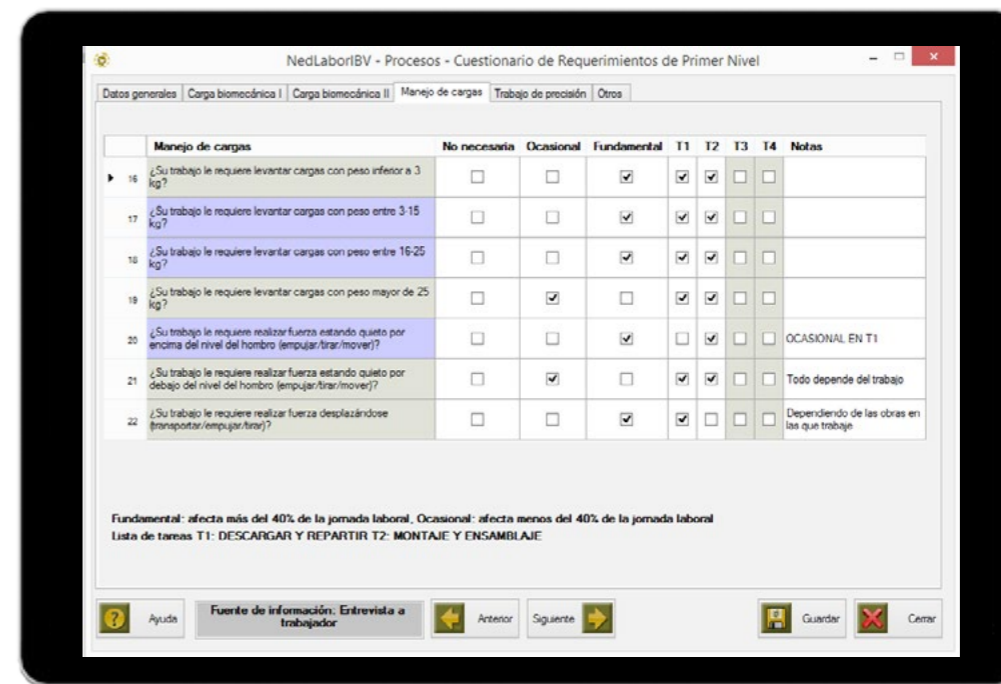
NedLaborIBV - Procesos - Cuestionario de Requerimientos de Primer Nivel

Datos generales | Carga biomecánica I | Carga biomecánica II | Manejo de cargas | Trabajo de precisión | Otros

| | Manejo de cargas | No necesaria | Ocasional | Fundamental | T1 | T2 | T3 | T4 | Notas |
|---|---|---|---|---|---|---|---|---|---|
| 16 | ¿Su trabajo le requiere levantar cargas con peso inferior a 3 kg? | ☐ | ☐ | ☑ | ☑ | ☑ | ☐ | ☐ | |
| 17 | ¿Su trabajo le requiere levantar cargas con peso entre 3-15 kg? | ☐ | ☐ | ☑ | ☑ | ☑ | ☐ | ☐ | |
| 18 | ¿Su trabajo le requiere levantar cargas con peso entre 16-25 kg? | ☐ | ☐ | ☑ | ☑ | ☑ | ☐ | ☐ | |
| 19 | ¿Su trabajo le requiere levantar cargas con peso mayor de 25 kg? | ☐ | ☑ | ☐ | ☑ | ☑ | ☐ | ☐ | |
| 20 | ¿Su trabajo le requiere realizar fuerza estando quieto por encima del nivel del hombro (empujar/tirar/mover)? | ☐ | ☐ | ☑ | ☐ | ☑ | ☐ | ☐ | OCASIONAL EN T1 |
| 21 | ¿Su trabajo le requiere realizar fuerza estando quieto por debajo del nivel del hombro (empujar/tirar/mover)? | ☐ | ☑ | ☐ | ☑ | ☑ | ☐ | ☐ | Todo depende del trabajo |
| 22 | ¿Su trabajo le requiere realizar fuerza desplazándose (transportar/empujar/tirar)? | ☐ | ☐ | ☑ | ☑ | ☐ | ☐ | ☐ | Dependiendo de las obras en las que trabaje |

Fundamental: afecta más del 40% de la jornada laboral, Ocasional: afecta menos del 40% de la jornada laboral
Lista de tareas T1: DESCARGAR Y REPARTIR T2: MONTAJE Y ENSAMBLAJE

Ayuda | Fuente de información: Entrevista a trabajador | Anterior | Siguiente | Guardar | Cerrar